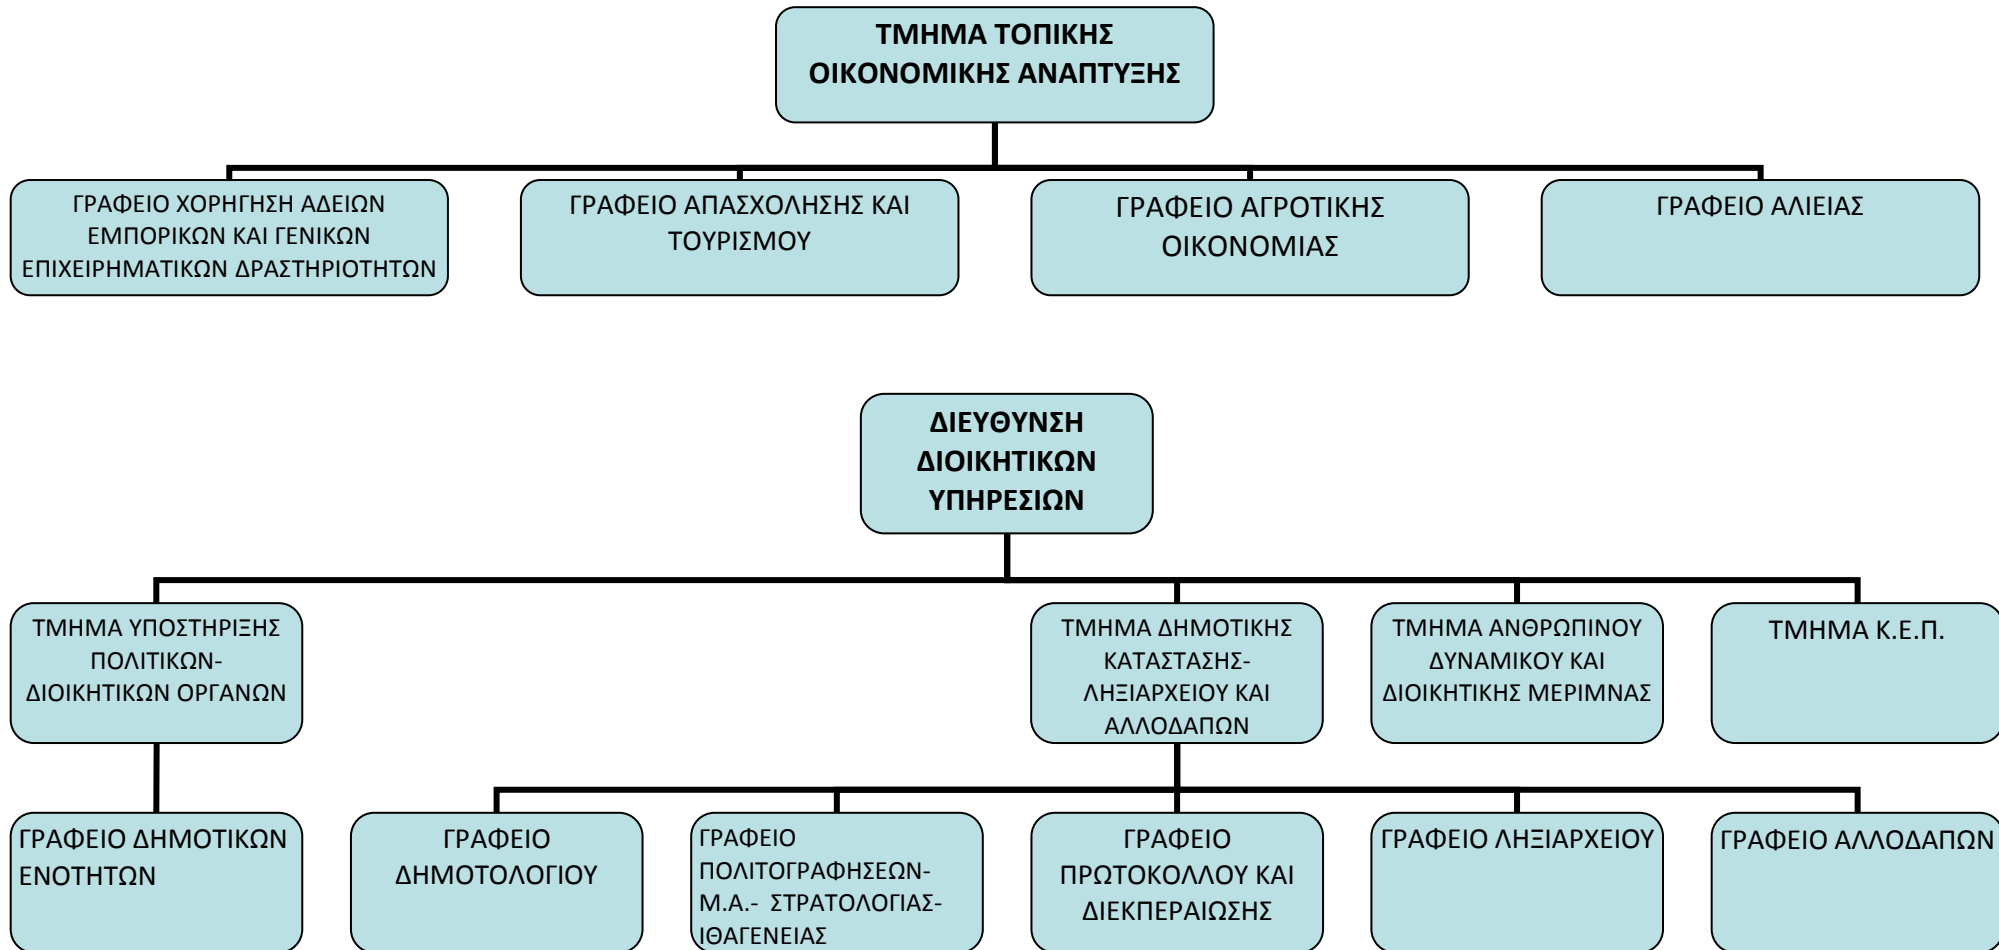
ΤΜΗΜΑ ΤΟΠΙΚΗΣ ΟΙΚΟΝΟΜΙΚΗΣ ΑΝΑΠΤΥΞΗΣ

ΓΡΑΦΕΙΟ ΧΟΡΗΓΗΣΗ ΑΔΕΙΩΝ ΕΜΠΟΡΙΚΩΝ ΚΑΙ ΓΕΝΙΚΩΝ ΕΠΙΧΕΙΡΗΜΑΤΙΚΩΝ ΔΡΑΣΤΗΡΙΟΤΗΤΩΝ

ΓΡΑΦΕΙΟ ΑΠΑΣΧΟΛΗΣΗΣ ΚΑΙ ΤΟΥΡΙΣΜΟΥ

ΓΡΑΦΕΙΟ ΑΓΡΟΤΙΚΗΣ ΟΙΚΟΝΟΜΙΑΣ

ΓΡΑΦΕΙΟ ΑΛΙΕΙΑΣ

ΔΙΕΥΘΥΝΣΗ ΔΙΟΙΚΗΤΙΚΩΝ ΥΠΗΡΕΣΙΩΝ

ΤΜΗΜΑ ΥΠΟΣΤΗΡΙΞΗΣ ΠΟΛΙΤΙΚΩΝ-ΔΙΟΙΚΗΤΙΚΩΝ ΟΡΓΑΝΩΝ

ΤΜΗΜΑ ΔΗΜΟΤΙΚΗΣ ΚΑΤΑΣΤΑΣΗΣ-ΛΗΞΙΑΡΧΕΙΟΥ ΚΑΙ ΑΛΛΟΔΑΠΩΝ

ΤΜΗΜΑ ΑΝΘΡΩΠΙΝΟΥ ΔΥΝΑΜΙΚΟΥ ΚΑΙ ΔΙΟΙΚΗΤΙΚΗΣ ΜΕΡΙΜΝΑΣ

ΤΜΗΜΑ Κ.Ε.Π.

ΓΡΑΦΕΙΟ ΔΗΜΟΤΙΚΩΝ ΕΝΟΤΗΤΩΝ

ΓΡΑΦΕΙΟ ΔΗΜΟΤΟΛΟΓΙΟΥ

ΓΡΑΦΕΙΟ ΠΟΛΙΤΟΓΡΑΦΗΣΕΩΝ-Μ.Α.- ΣΤΡΑΤΟΛΟΓΙΑΣ-ΙΘΑΓΕΝΕΙΑΣ

ΓΡΑΦΕΙΟ ΠΡΩΤΟΚΟΛΛΟΥ ΚΑΙ ΔΙΕΚΠΕΡΑΙΩΣΗΣ

ΓΡΑΦΕΙΟ ΛΗΞΙΑΡΧΕΙΟΥ

ΓΡΑΦΕΙΟ ΑΛΛΟΔΑΠΩΝ